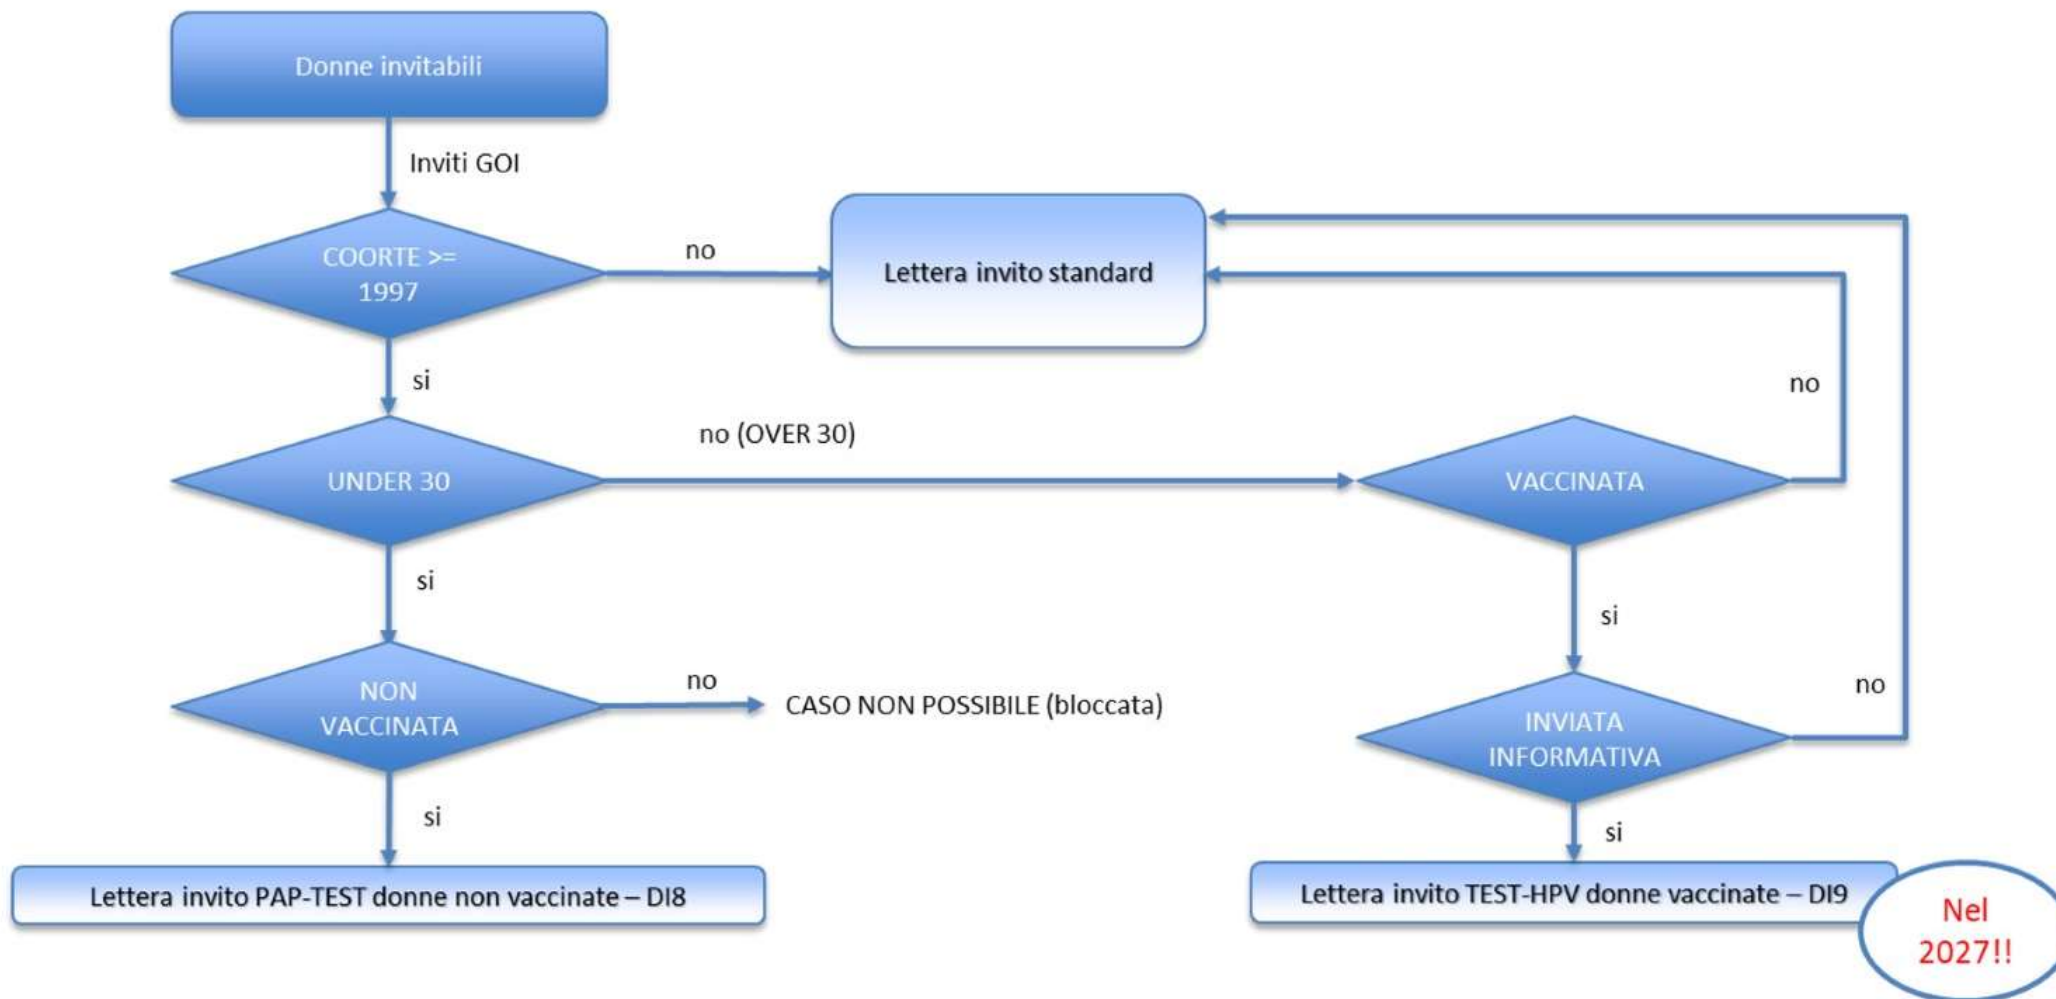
Donne invitabili

Inviti GOI

COORTE >= 1997

no

Lettera invito standard

si

no (OVER 30)

no

UNDER 30

VACCINATA

si

si

NON VACCINATA

no

CASO NON POSSIBILE (bloccata)

no

INVIATA INFORMATIVA

si

si

Lettera invito PAP-TEST donne non vaccinate – DI8

Lettera invito TEST-HPV donne vaccinate – DI9

Nel 2027!!